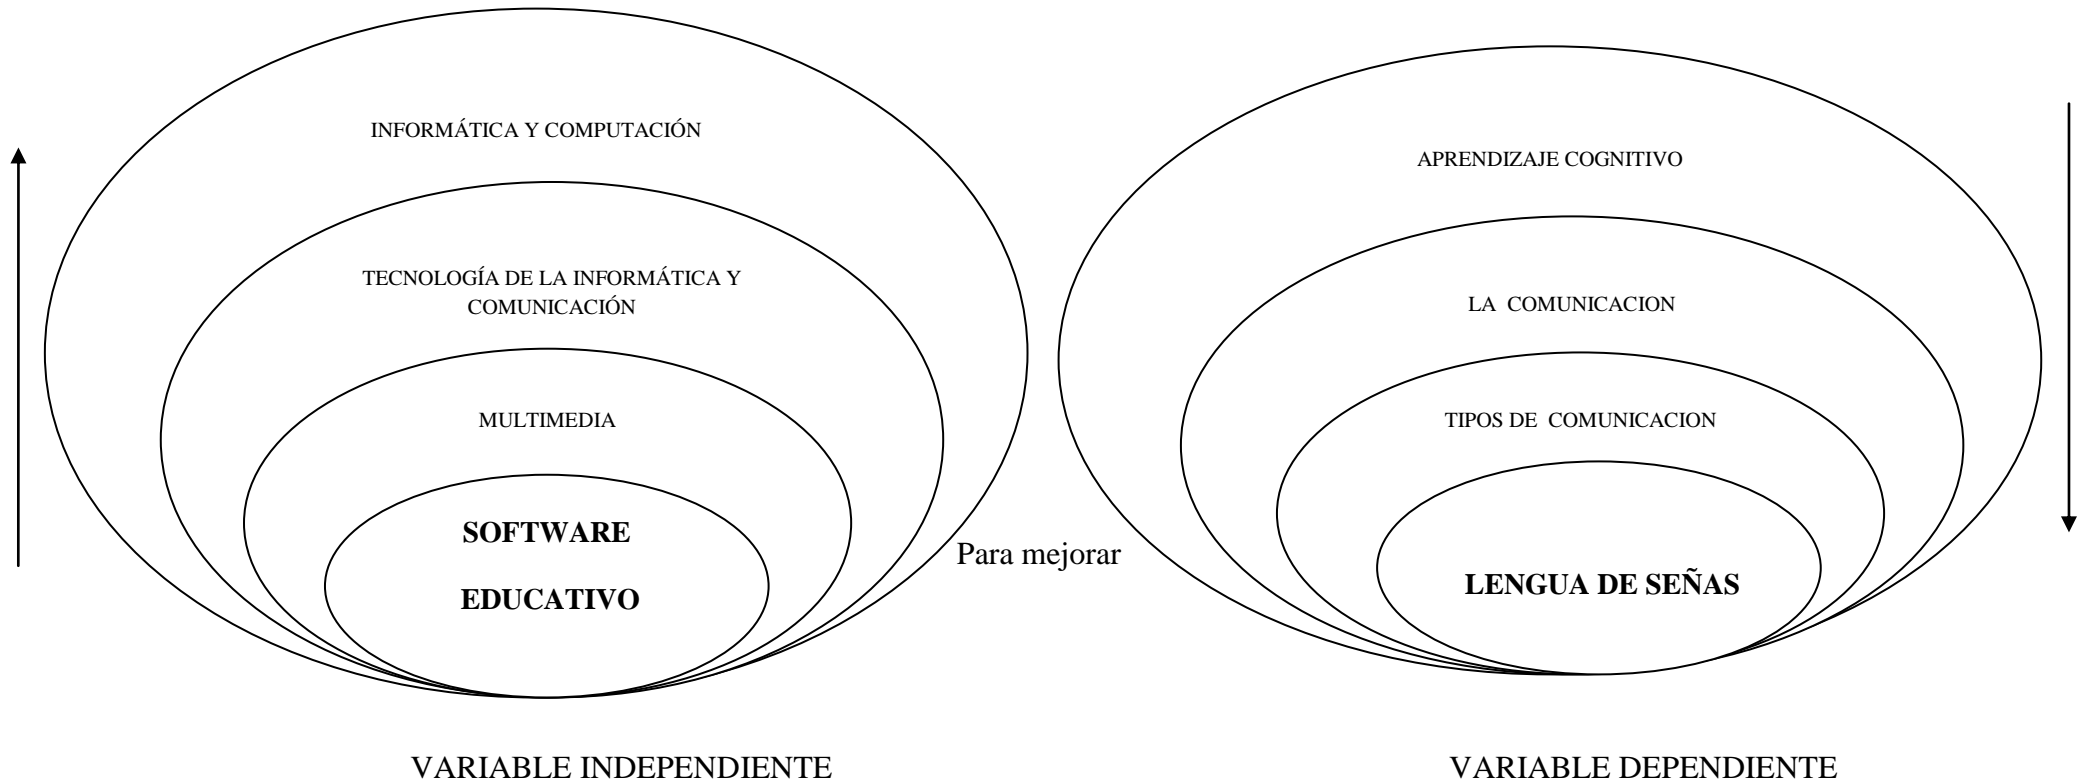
INFORMÁTICA Y COMPUTACIÓN

TECNOLOGÍA DE LA INFORMÁTICA Y COMUNICACIÓN

MULTIMEDIA

SOFTWARE

EDUCATIVO

Para mejorar

APRENDIZAJE COGNITIVO

LA COMUNICACION

TIPOS DE COMUNICACION

LENGUA DE SEÑAS

VARIABLE INDEPENDIENTE

VARIABLE DEPENDIENTE